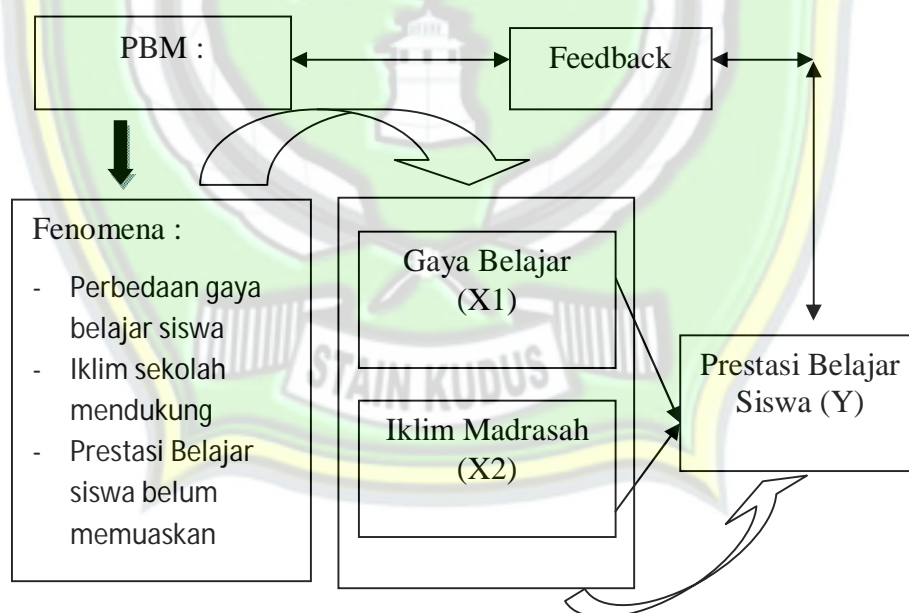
PBM :

Feedback

Fenomena :

- Perbedaan gaya belajar siswa
- Iklim sekolah mendukung
- Prestasi Belajar siswa belum memuaskan

Gaya Belajar (X1)

Iklim Madrasah (X2)

Prestasi Belajar Siswa (Y)

STAIN KUDUS